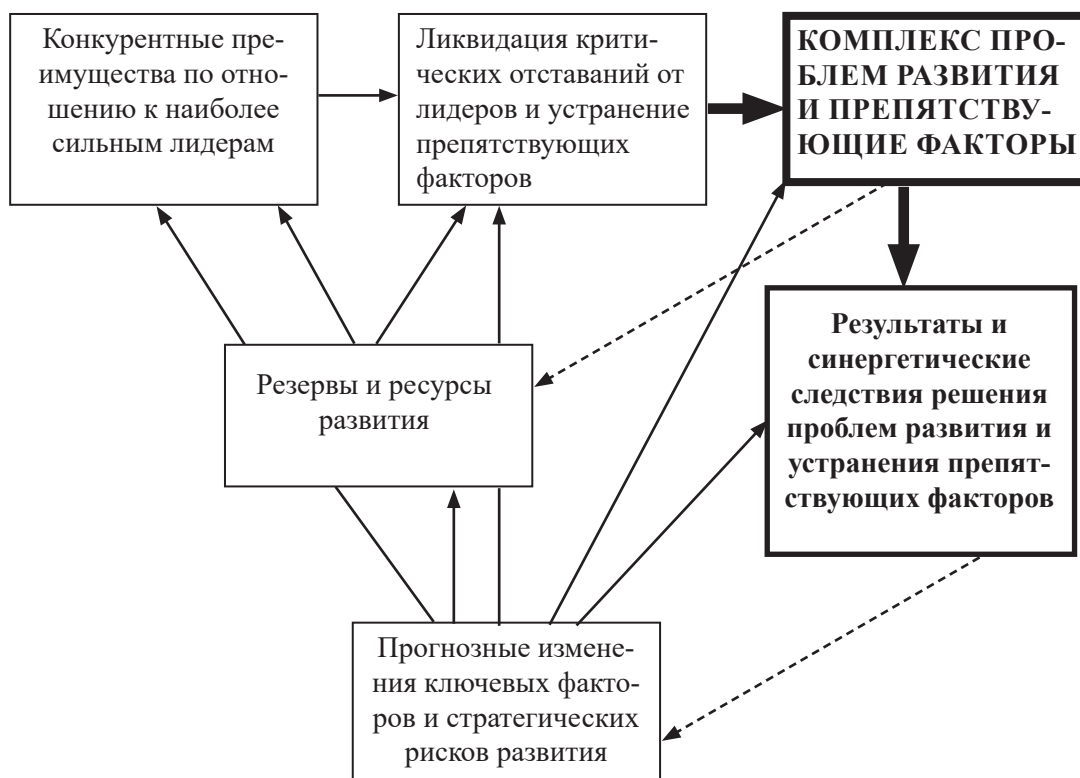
Конкурентные преимущества по отношению к наиболее сильным лидерам

Ликвидация критических отставаний от лидеров и устранение препятствующих факторов

КОМПЛЕКС ПРОБЛЕМ РАЗВИТИЯ И ПРЕПЯТСТВУЮЩИЕ ФАКТОРЫ

Резервы и ресурсы развития

Результаты и синергетические следствия решения проблем развития и устранения препятствующих факторов

Прогнозные изменения ключевых факторов и стратегических рисков развития